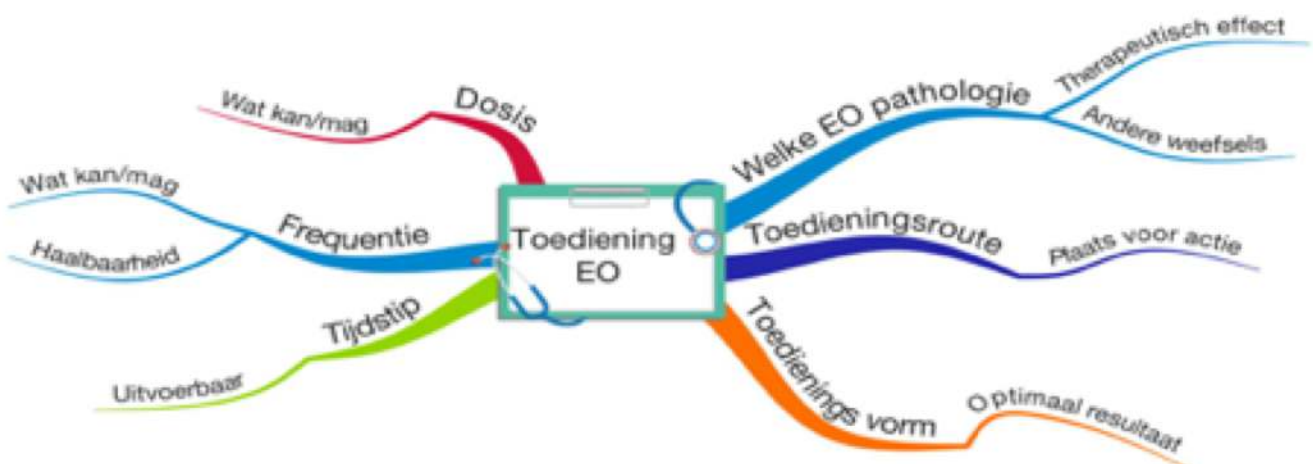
Toediening EO

Dosis
Wat kan/mag

Frequentie
Wat kan/mag
Haalbaarheid

Tijdstip
Uitvoerbaar

Welke EO pathologie
Therapeutisch effect
Andere weefsels

Toedieningsroute
Plaats voor actie

Toedienings vorm
Optimaal resultaat